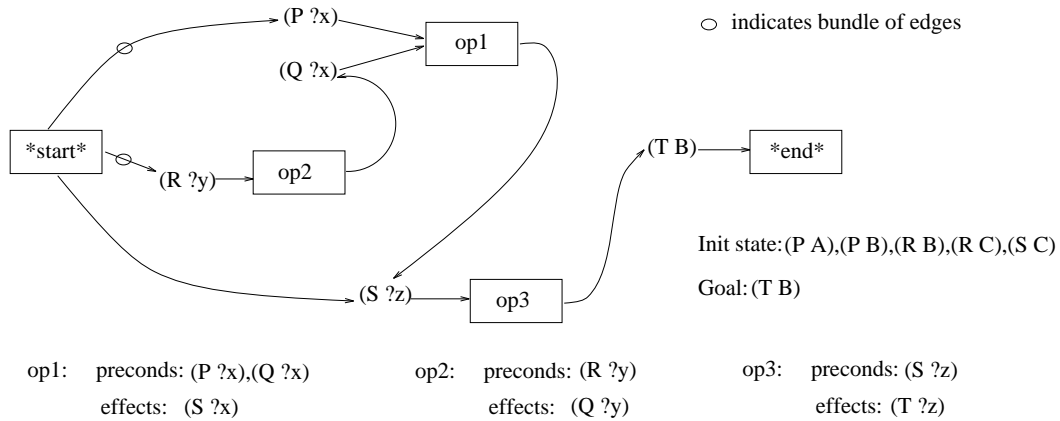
(P ?x)

op1

○ indicates bundle of edges

(Q ?x)

*start*

(R ?y)

op2

(T B)

*end*

Init state: (P A),(P B),(R B),(R C),(S C)

(S ?z)

op3

Goal: (T B)

op1: preconds: (P ?x),(Q ?x)
effects: (S ?x)

op2: preconds: (R ?y)
effects: (Q ?y)

op3: preconds: (S ?z)
effects: (T ?z)